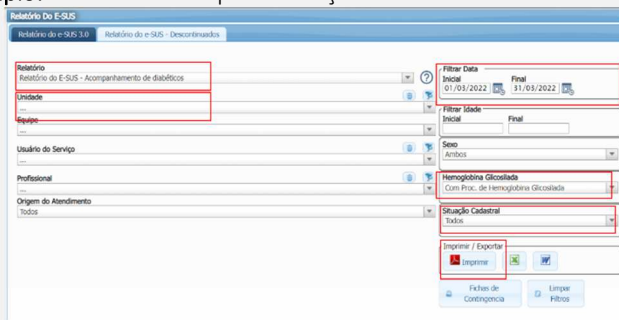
Relatório Do E-SUS

Relatório do e-SUS 3.0
Relatório do e-SUS - Descontinuados

Relatório
Relatório do E-SUS - Acompanhamento de diabéticos

Unidade
...

Equipe
...

Usuário do Serviço
...

Profissional
...

Origem do Atendimento
Todos

Filtrar Data
Inicial
01/03/2022
Final
31/03/2022

Filtrar Idade
Inicial
Final

Sexo
Ambos

Hemoglobina Glicosilada
Com Proc. de Hemoglobina Glicosilada

Situação Cadastral
Todos

Imprimir / Exportar
Imprimir

Fichas de Contingencia
Limpar Filtros